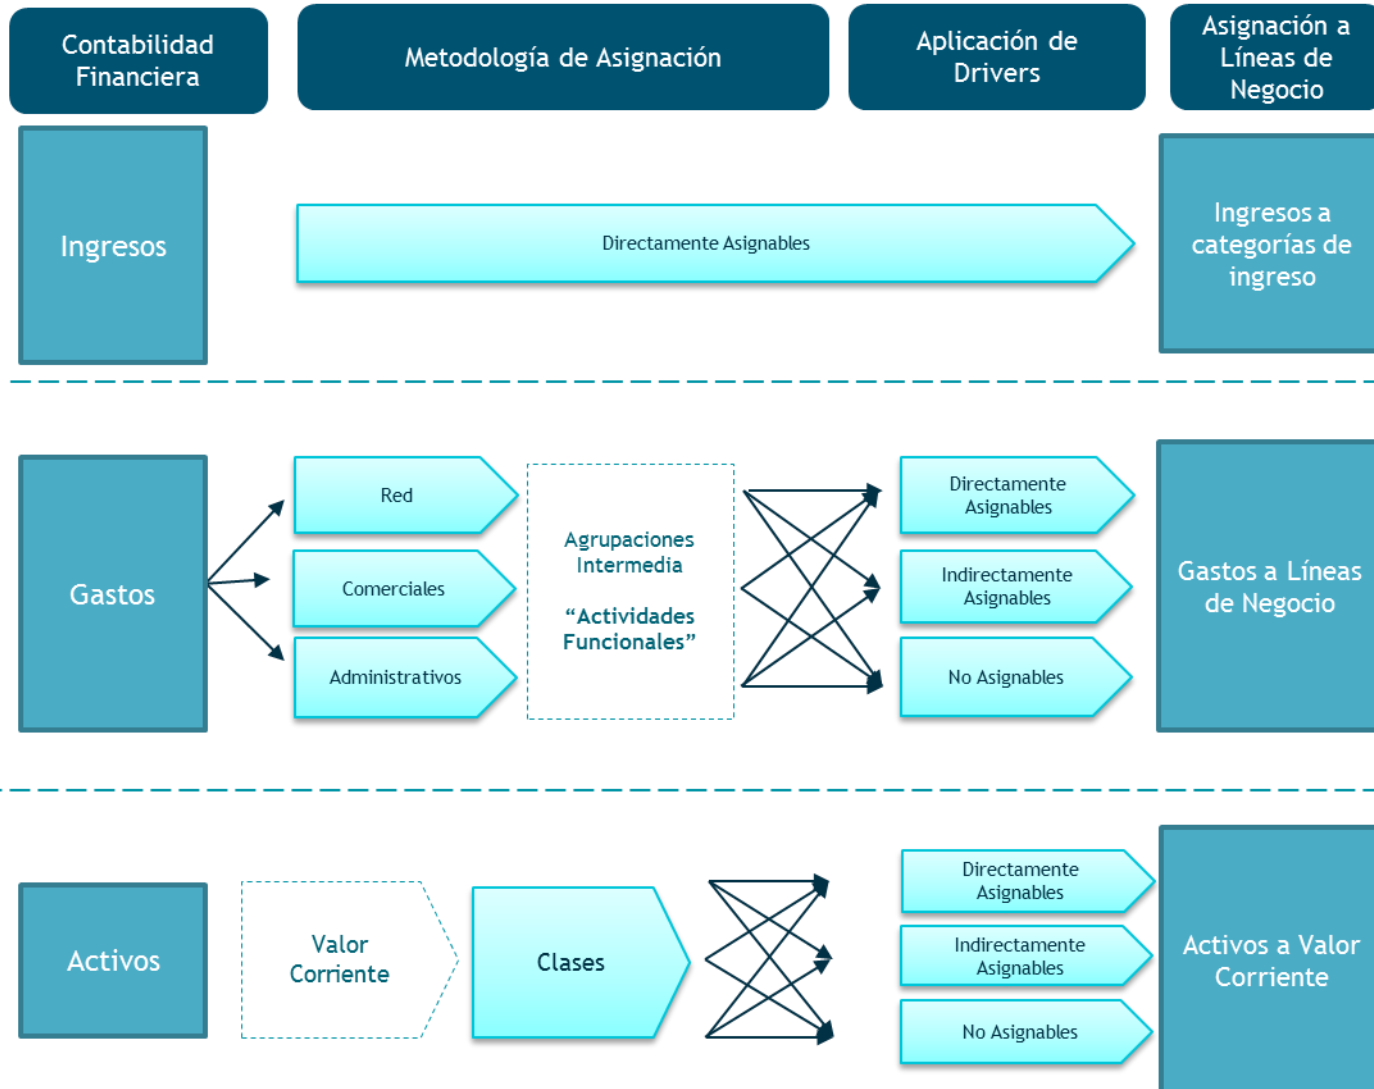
Contabilidad Financiera

Metodología de Asignación

Aplicación de Drivers

Asignación a Líneas de Negocio

Ingresos

Directamente Asignables

Ingresos a categorías de ingreso

Gastos

Red

Comerciales

Administrativos

Agrupaciones Intermedia

“Actividades Funcionales”

Directamente Asignables

Indirectamente Asignables

No Asignables

Gastos a Líneas de Negocio

Activos

Valor Corriente

Clases

Directamente Asignables

Indirectamente Asignables

No Asignables

Activos a Valor Corriente